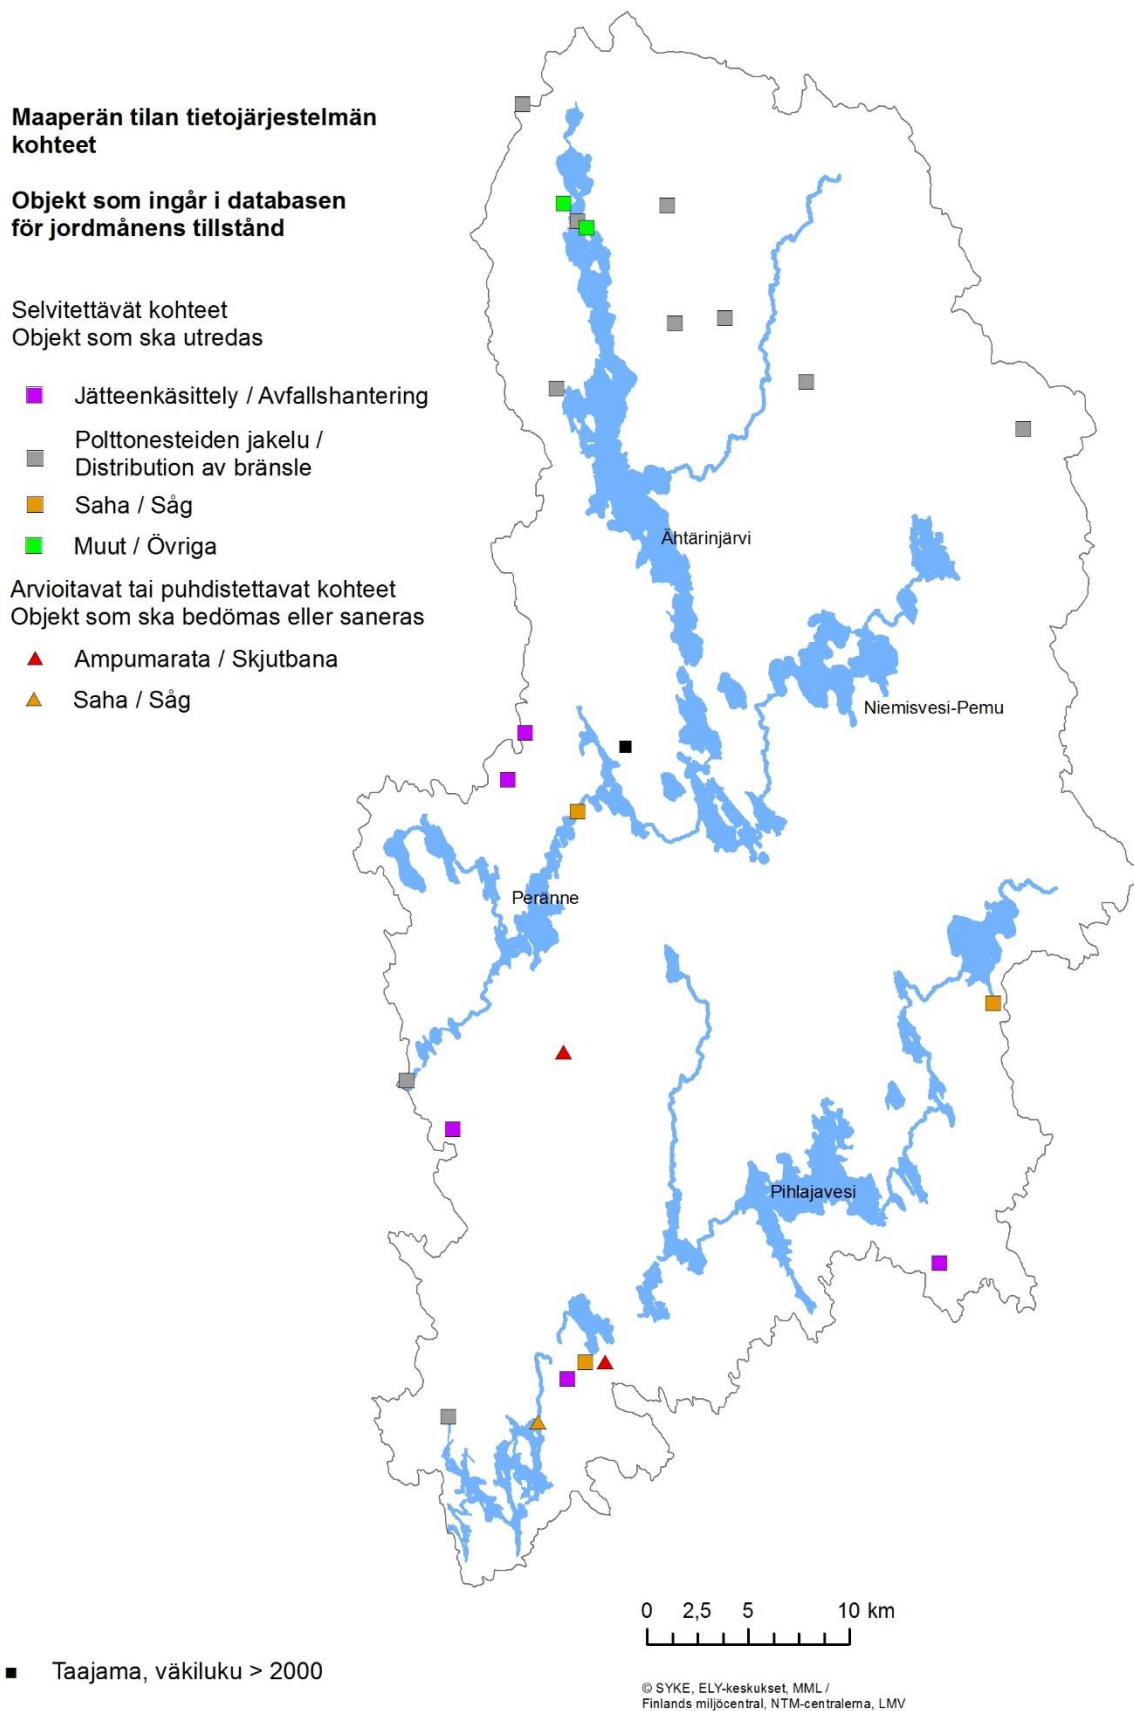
Maaperän tilan tietojärjestelmän kohteet

Objekt som ingår i databasen för jordmånens tillstånd

Selvitettävät kohteet
Objekt som ska utredas

Jätteenkäsittely / Avfallshantering

Polttonesteiden jakelu / Distribution av bränsle

Saha / Såg

Muut / Övriga

Arvioitavat tai puhdistettavat kohteet
Objekt som ska bedömas eller saneras

Ampumarata / Skjutbana

Saha / Såg

Ähtärinjärvi

Niemisvesi-Pemu

Peränne

Pihlajavesi

0 2,5 5 10 km

Taajama, väkiluku > 2000

© SYKE, ELY-keskukset, MML / Finlands miljöcentral, NTM-centralerna, LMV